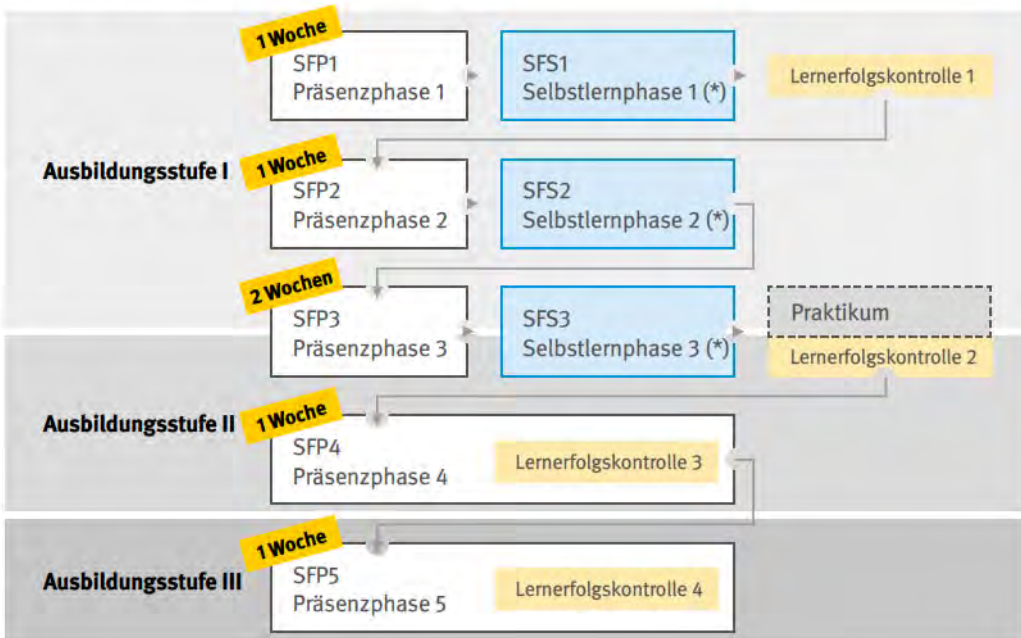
Ausbildungsstufe I

1 Woche
SFP1
Präsenzphase 1

SFS1
Selbstlernphase 1 (*)

Lernerfolgskontrolle 1

1 Woche
SFP2
Präsenzphase 2

SFS2
Selbstlernphase 2 (*)

2 Wochen
SFP3
Präsenzphase 3

SFS3
Selbstlernphase 3 (*)

Praktikum

Lernerfolgskontrolle 2

Ausbildungsstufe II

1 Woche
SFP4
Präsenzphase 4

Lernerfolgskontrolle 3

Ausbildungsstufe III

1 Woche
SFP5
Präsenzphase 5

Lernerfolgskontrolle 4